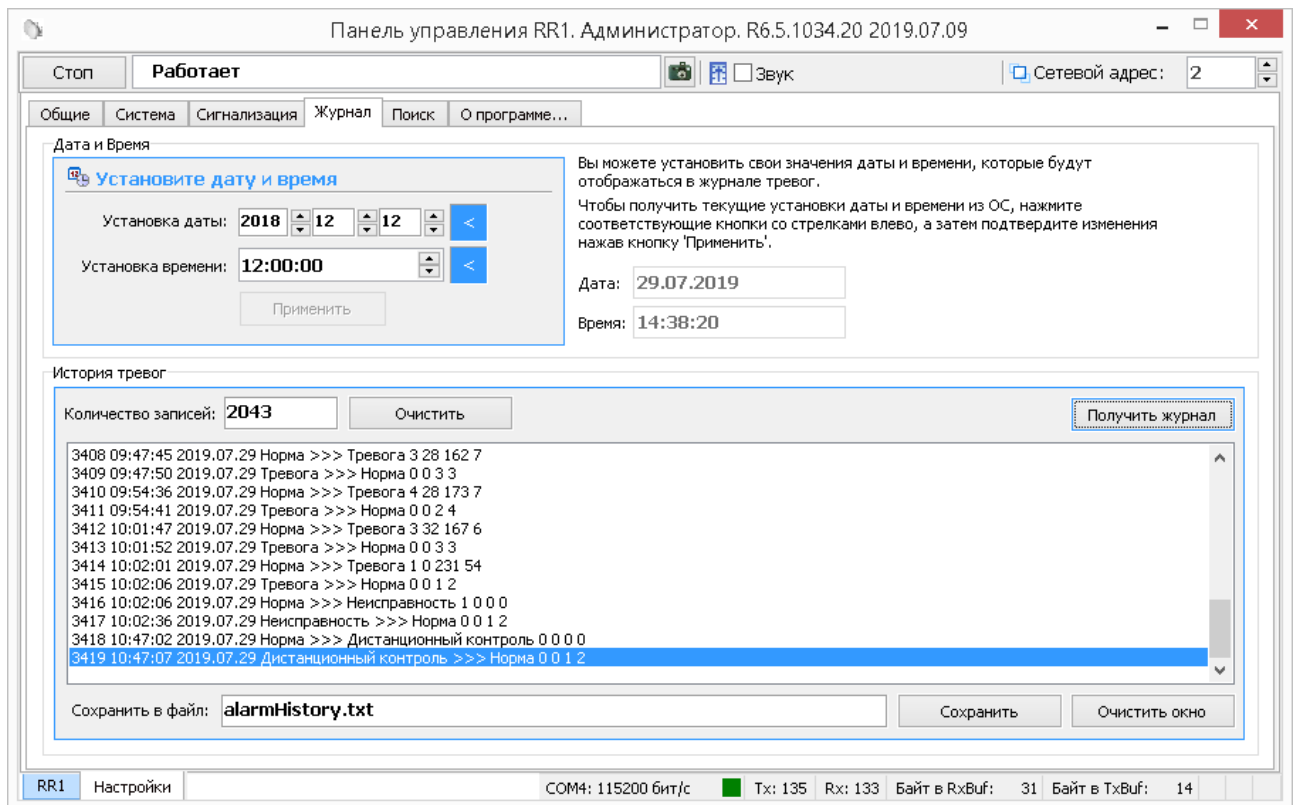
Панель управления RR1. Администратор. R6.5.1034.20 2019.07.09

Стоп
Работает
Звук
Сетевой адрес: 2

Общие | Система | Сигнализация | Журнал | Поиск | О программе...

Дата и Время

Установите дату и время

Установка даты: 2018 12 12 <
Установка времени: 12:00:00 <
Применить

Вы можете установить свои значения даты и времени, которые будут отображаться в журнале тревог.

Чтобы получить текущие установки даты и времени из ОС, нажмите соответствующие кнопки со стрелками влево, а затем подтвердите изменения нажав кнопку 'Применить'.

Дата: 29.07.2019
Время: 14:38:20

История тревог

Количество записей: 2043
Очистить
Получить журнал

3408 09:47:45 2019.07.29 Норма >>> Тревога 3 28 162 7
3409 09:47:50 2019.07.29 Тревога >>> Норма 0 0 3 3
3410 09:54:36 2019.07.29 Норма >>> Тревога 4 28 173 7
3411 09:54:41 2019.07.29 Тревога >>> Норма 0 0 2 4
3412 10:01:47 2019.07.29 Норма >>> Тревога 3 32 167 6
3413 10:01:52 2019.07.29 Тревога >>> Норма 0 0 3 3
3414 10:02:01 2019.07.29 Норма >>> Тревога 1 0 231 54
3415 10:02:06 2019.07.29 Тревога >>> Норма 0 0 1 2
3416 10:02:06 2019.07.29 Норма >>> Неисправность 1 0 0 0
3417 10:02:36 2019.07.29 Неисправность >>> Норма 0 0 1 2
3418 10:47:02 2019.07.29 Норма >>> Дистанционный контроль 0 0 0 0
3419 10:47:07 2019.07.29 Дистанционный контроль >>> Норма 0 0 1 2

Сохранить в файл: alarmHistory.txt
Сохранить
Очистить окно

RR1 | Настройки | COM4: 115200 бит/с | Tx: 135 | Rx: 133 | Байт в RxBuf: 31 | Байт в TxBuf: 14